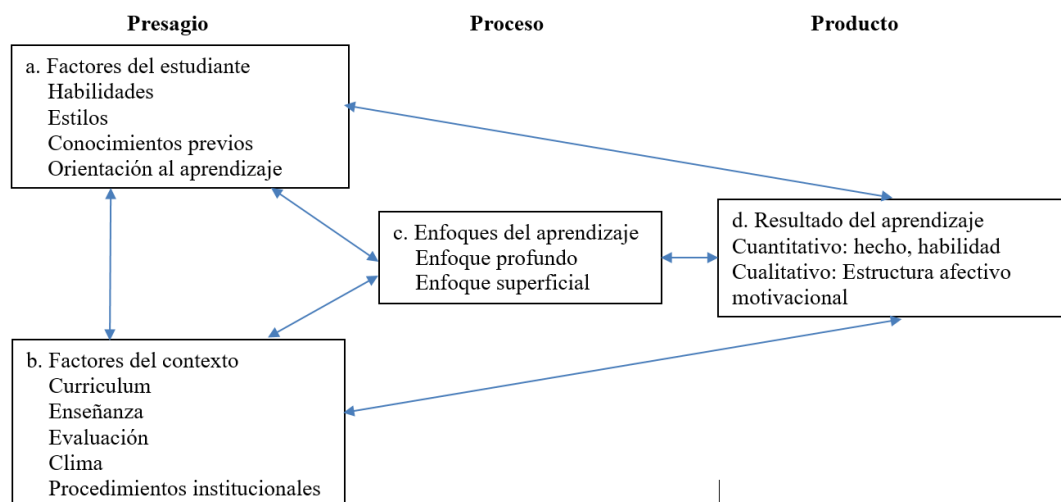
Presagio

Proceso

Producto

a. Factores del estudiante
Habilidades
Estilos
Conocimientos previos
Orientación al aprendizaje

c. Enfoques del aprendizaje
Enfoque profundo
Enfoque superficial

d. Resultado del aprendizaje
Cuantitativo: hecho, habilidad
Cualitativo: Estructura afectivo motivacional

b. Factores del contexto
Curriculum
Enseñanza
Evaluación
Clima
Procedimientos institucionales